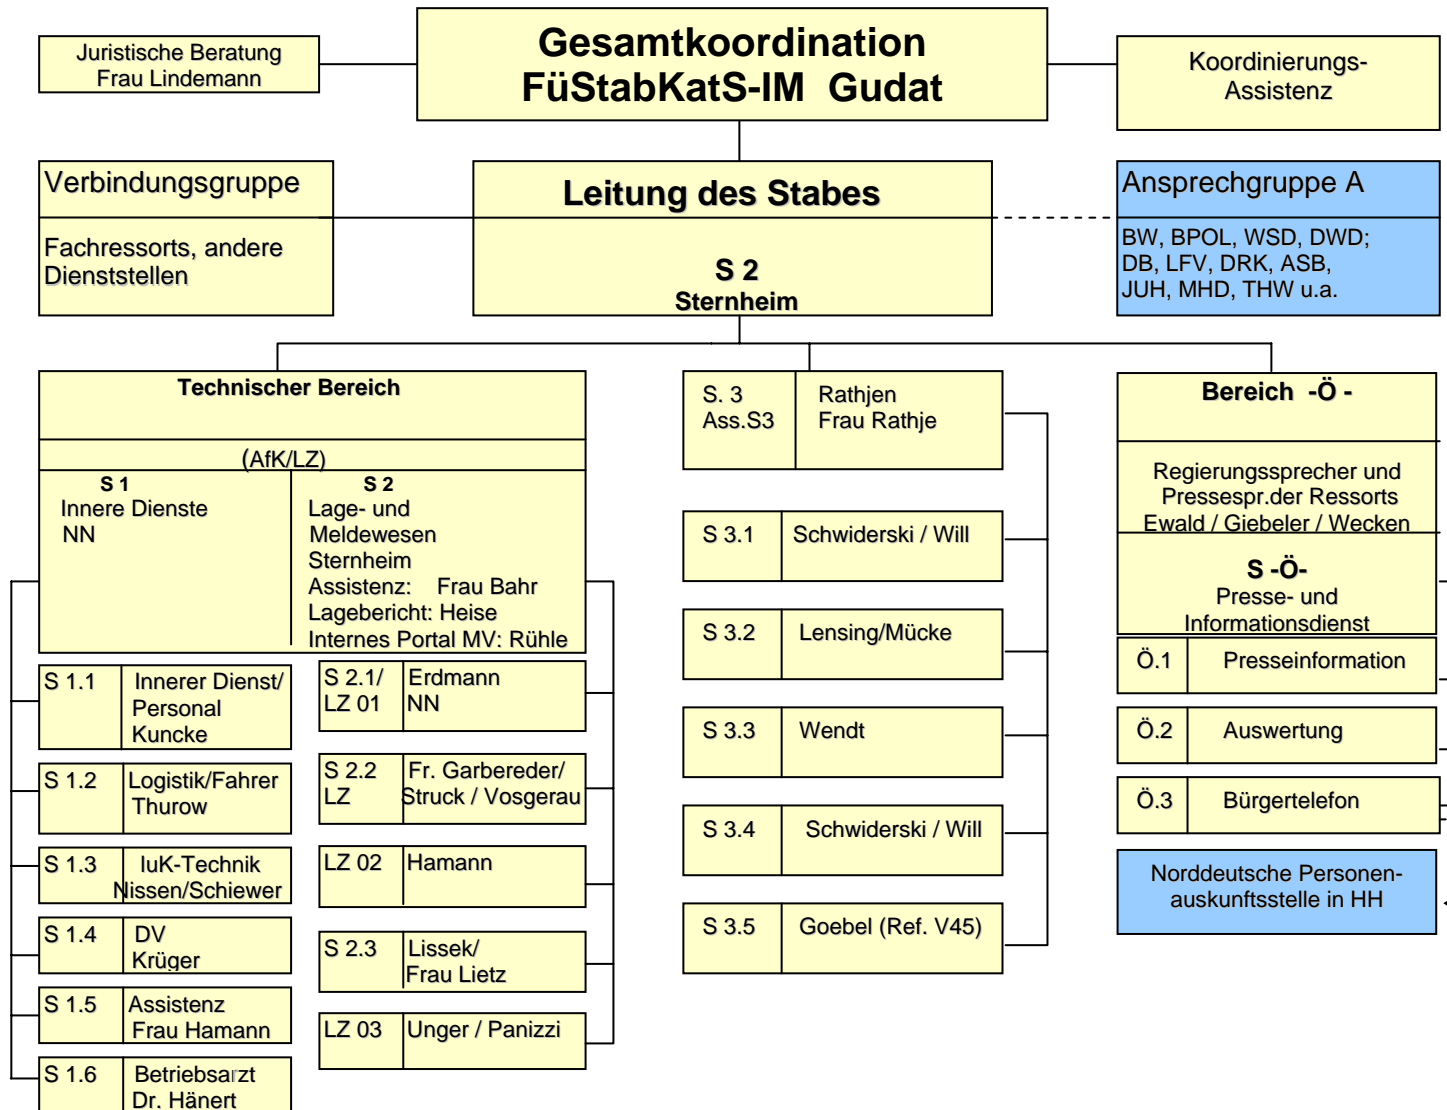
Juristische Beratung
Frau Lindemann

Gesamtkoordination
FüStabKatS-IM Gudat

Koordinierungs-
Assistenz

Verbindungsgruppe

Fachressorts, andere Dienststellen

Leitung des Stabes

S 2
Sternheim

Ansprechgruppe A

BW, BPOL, WSD, DWD; DB, LFV, DRK, ASB, JUH, MHD, THW u.a.

Technischer Bereich

(AfK/LZ)

S 1
Innere Dienste
NN

S 2
Lage- und Meldewesen
Sternheim
Assistenz: Frau Bahr
Lagebericht: Heise
Internes Portal MV: Rühle

| S 1.1 | Innerer Dienst/ Personal Kuncke |
|---|---|
| S 1.2 | Logistik/Fahrer Thurow |
| S 1.3 | IuK-Technik Nissen/Schiewer |
| S 1.4 | DV Krüger |
| S 1.5 | Assistenz Frau Hamann |
| S 1.6 | Betriebsarzt Dr. Hänert |

| S 2.1/ LZ 01 | Erdmann NN |
|---|---|
| S 2.2 LZ | Fr. Garbereder/ Struck / Vosgerau |
| LZ 02 | Hamann |
| S 2.3 | Lissek/ Frau Lietz |
| LZ 03 | Unger / Panizzi |

| S. 3 Ass.S3 | Rathjen Frau Rathje |
|---|---|
| S 3.1 | Schwiderski / Will |
| S 3.2 | Lensing/Mücke |
| S 3.3 | Wendt |
| S 3.4 | Schwiderski / Will |
| S 3.5 | Goebel (Ref. V45) |

Bereich -Ö -

Regierungssprecher und Pressespr.der Ressorts
Ewald / Giebeler / Wecken

S -Ö-
Presse- und Informationsdienst

| Ö.1 | Presseinformation |
|---|---|
| Ö.2 | Auswertung |
| Ö.3 | Bürgertelefon |

Norddeutsche Personen-
auskunftsstelle in HH